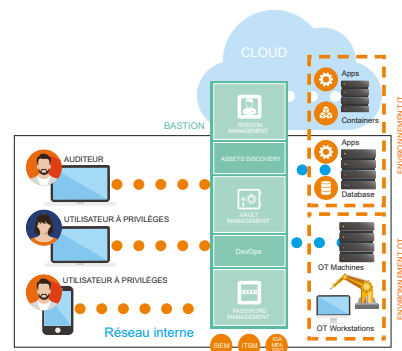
CLOUD

BASTION

SESSION MANAGEMENT

ASSETS DISCOVERY

VAULT MANAGEMENT

DevOps

PASSWORD MANAGEMENT

SIEM

ITSM

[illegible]

AUDITEUR

UTILISATEUR À PRIVILÈGES

UTILISATEUR À PRIVILÈGES

Réseau interne

Apps

Containers

Apps

Database

ENVIRONNEMENT IT

OT Machines

OT Workstations

ENVIRONNEMENT OT